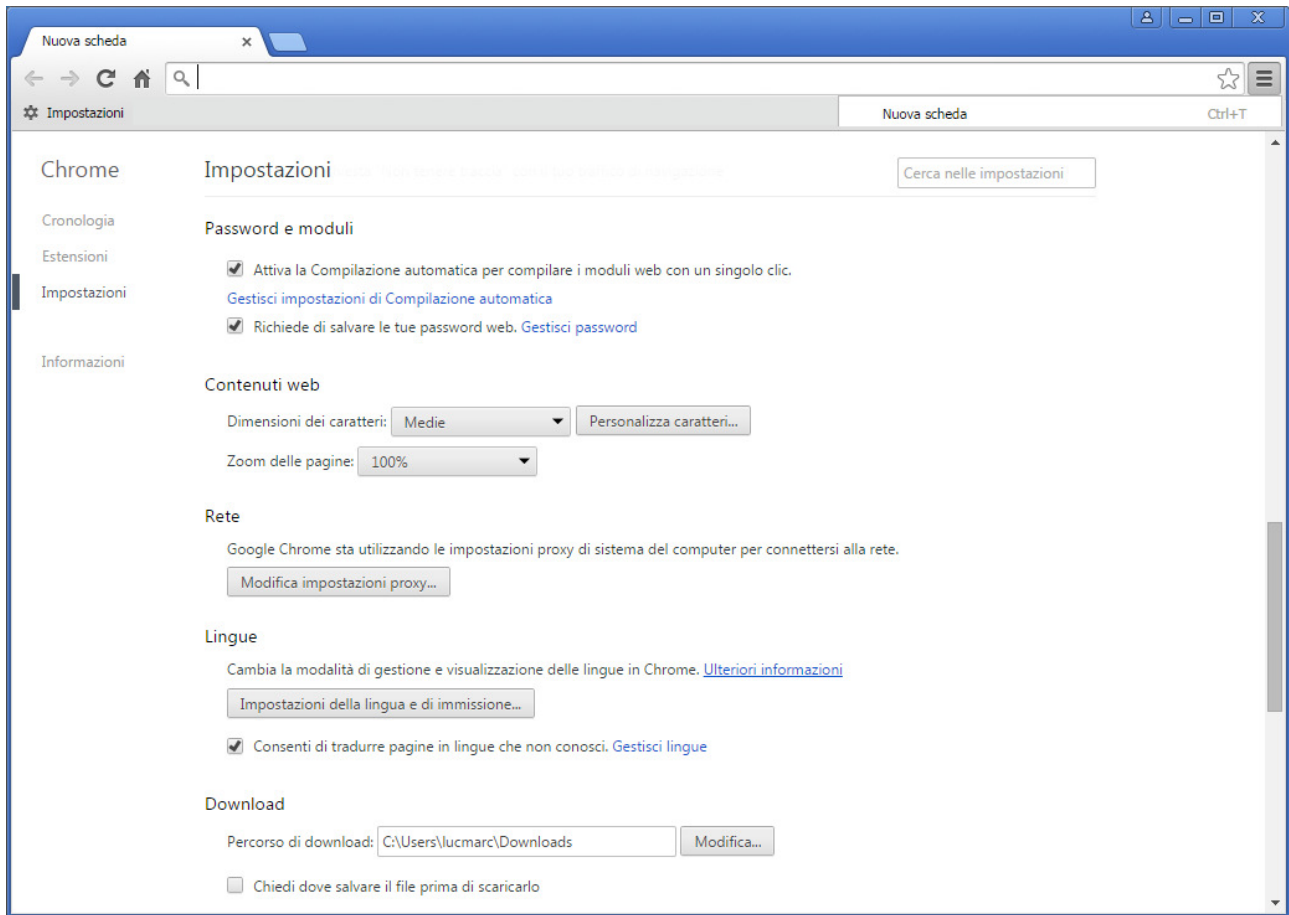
Nuova scheda ×

Impostazioni

Nuova scheda Ctrl+T

Chrome

Cronologia

Estensioni

Impostazioni

Informazioni

Impostazioni

Cerca nelle impostazioni

Password e moduli

Attiva la Compilazione automatica per compilare i moduli web con un singolo clic.

Gestisci impostazioni di Compilazione automatica

Richiede di salvare le tue password web. Gestisci password

Contenuti web

Dimensioni dei caratteri: Medie

Personalizza caratteri...

Zoom delle pagine: 100%

Rete

Google Chrome sta utilizzando le impostazioni proxy di sistema del computer per connettersi alla rete.

Modifica impostazioni proxy...

Lingue

Cambia la modalità di gestione e visualizzazione delle lingue in Chrome. Ulteriori informazioni

Impostazioni della lingua e di immissione...

Consenti di tradurre pagine in lingue che non conosci. Gestisci lingue

Download

Percorso di download: C:\Users\lucmarc\Downloads

Modifica...

Chiedi dove salvare il file prima di scaricarlo